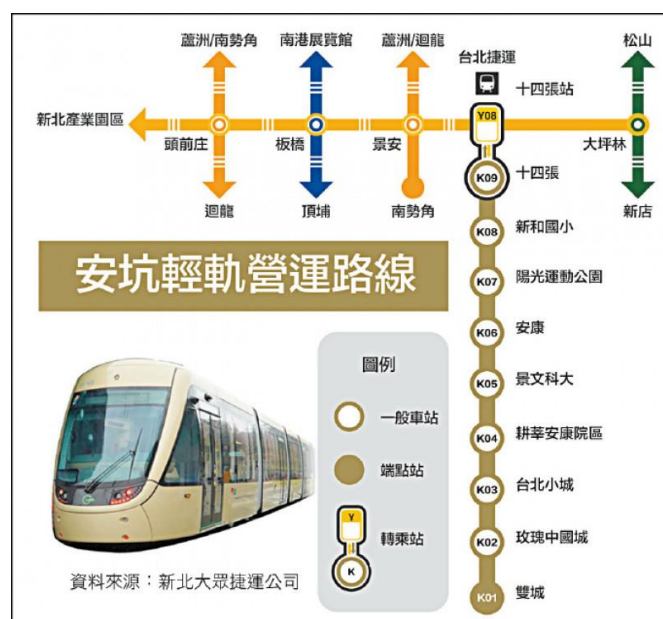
蘆洲/南勢角
南港展覽館
蘆洲/迴龍
台北捷運
松山

新北產業園區
頭前庄
板橋
景安
Y08
十四張站
大坪林

K09
十四張

迴龍
頂埔
南勢角
新店

K08
新和國小

安坑輕軌營運路線

K07
陽光運動公園

K06
安康

圖例

K05
景文科大

一般車站

K04
耕莘安康院區

端點站

K03
台北小城

Y
K
轉乘站

K02
玫瑰中國城

資料來源：新北大眾捷運公司

K01
雙城